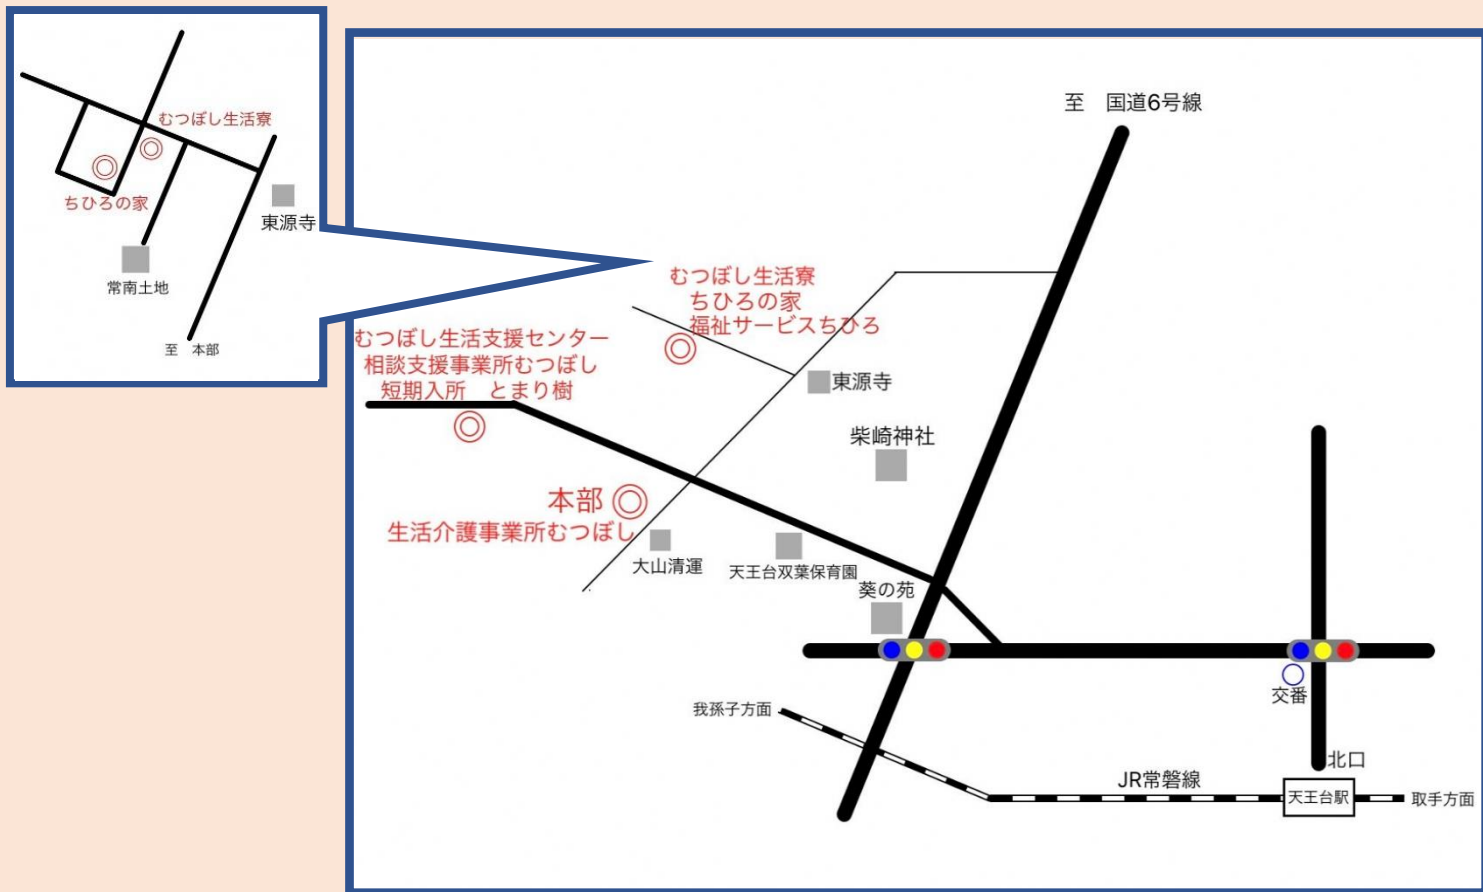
むつぼし生活寮
ちひろの家
東源寺
常南土地
至　本部

至　国道6号線
むつぼし生活寮
ちひろの家
福祉サービスちひろ
むつぼし生活支援センター
相談支援事業所むつぼし
短期入所　とまり樹
東源寺
柴崎神社
本部
生活介護事業所むつぼし
大山清運
天王台双葉保育園
葵の苑
交番
我孫子方面
北口
JR常磐線
天王台駅
取手方面